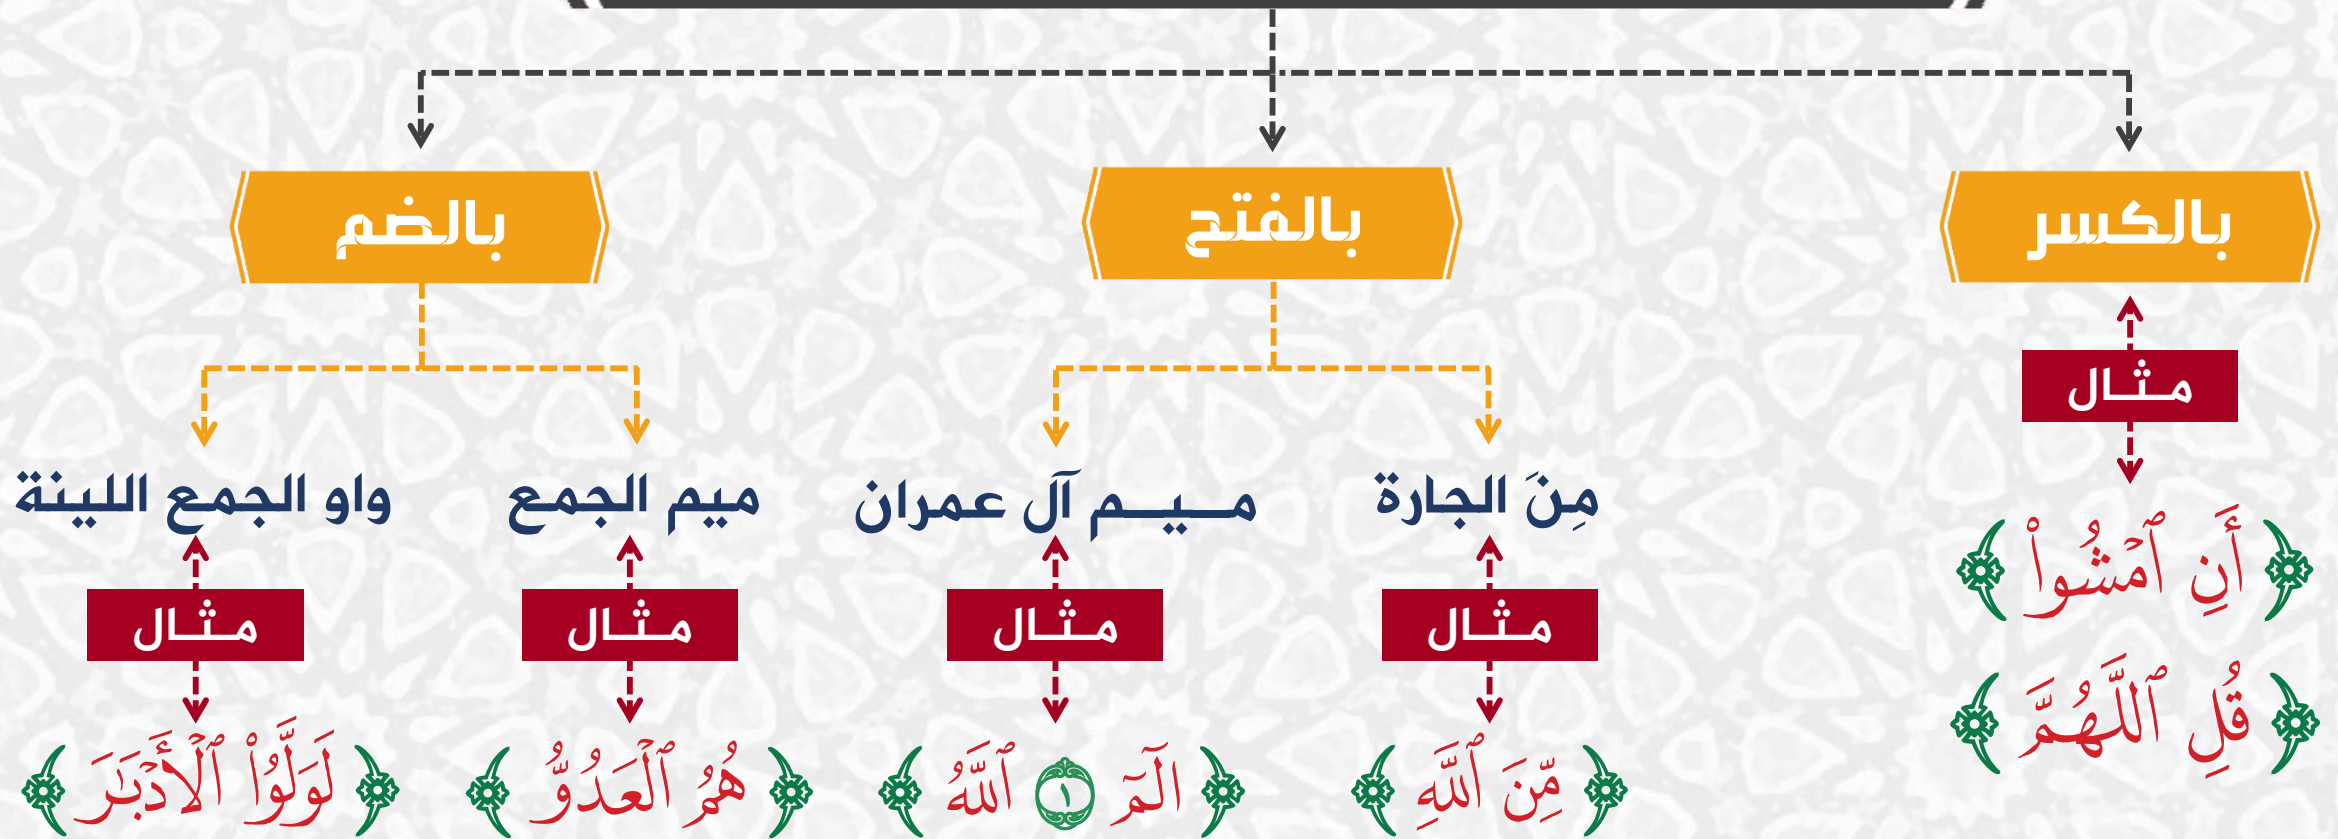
بالكسر

بالفتح

بالضم

مثال

﴿أَنِ ٱمۡشُواْ﴾

﴿قُلِ ٱللَّهُمَّ﴾

مِنَ الجارة

مثال

﴿مِّنَ ٱللَّهِ﴾

مــيــم آل عمران

مثال

﴿الٓمٓ ١ ٱللَّهُ﴾

ميم الجمع

مثال

﴿هُمُ ٱلۡعَدُوُّ﴾

واو الجمع اللينة

مثال

﴿لَوَلَّوُاْ ٱلۡأَدۡبَٰرَ﴾